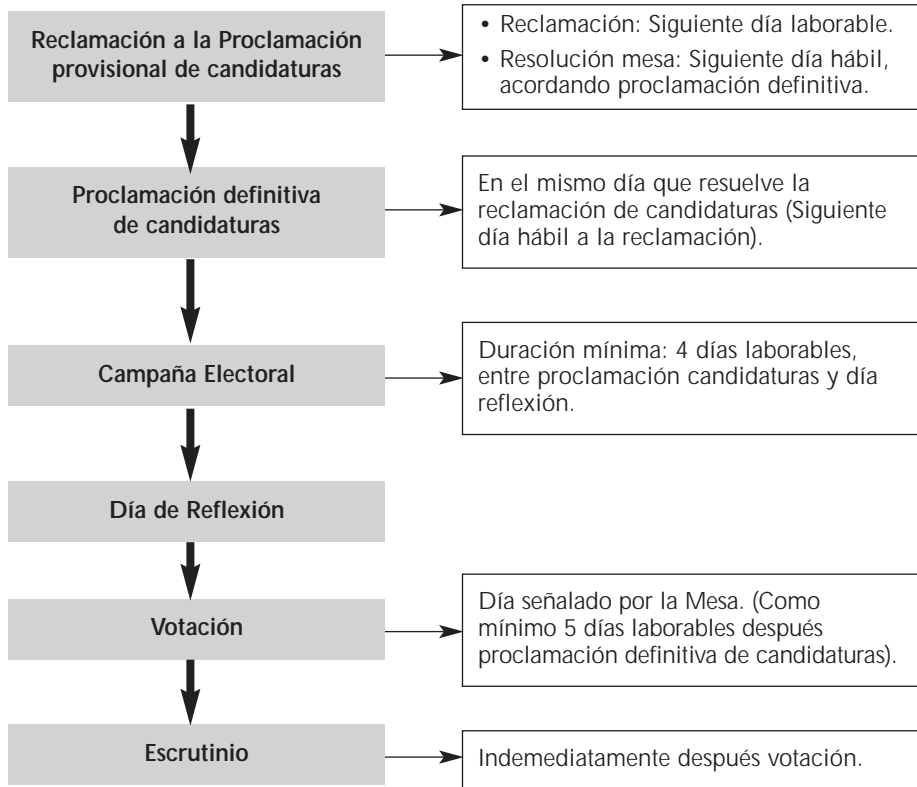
Reclamación a la Proclamación provisional de candidaturas

• Reclamación: Siguiente día laborable.
• Resolución mesa: Siguiente día hábil, acordando proclamación definitiva.

Proclamación definitiva de candidaturas

En el mismo día que resuelve la reclamación de candidaturas (Siguiente día hábil a la reclamación).

Campaña Electoral

Duración mínima: 4 días laborables, entre proclamación candidaturas y día reflexión.

Día de Reflexión

Votación

Día señalado por la Mesa. (Como mínimo 5 días laborables después proclamación definitiva de candidaturas).

Escrutinio

Indemediatamente después votación.